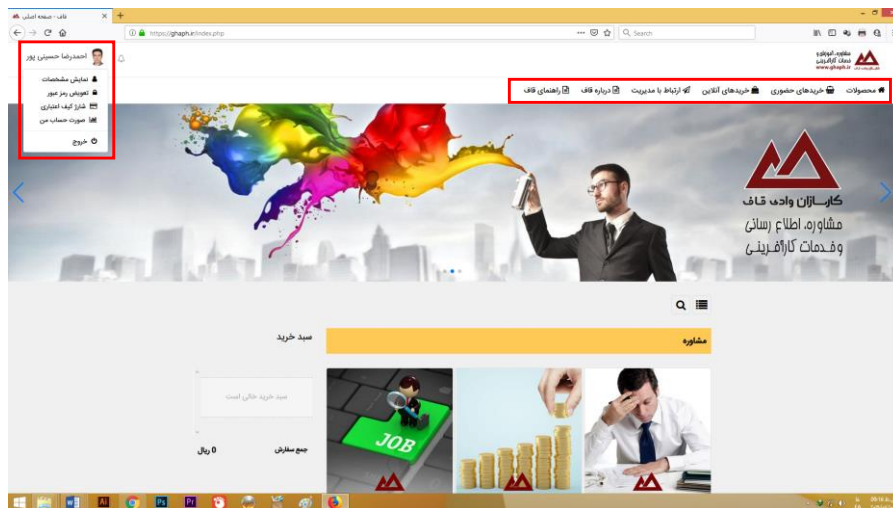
قاف - صفحه اصلی
https://ghaph.ir/index.php
Search

احمدرضا حسینی پور
نمایش مشخصات
تعویض رمز عبور
شارژ کیف اعتباری
صورت حساب من
خروج

مشاوره، آموزش و خدمات کارآفرینی
www.ghaph.ir

محصولات
خریدهای حضوری
خریدهای آنلاین
ارتباط با مدیریت
درباره قاف
راهنمای قاف

کارآزان وادی قاف
مشاوره، اطلاع رسانی
و خدمات کارآفرینی

سبد خرید
سبد خرید خالی است
جمع سفارش
0 ریال

مشاوره

JOB